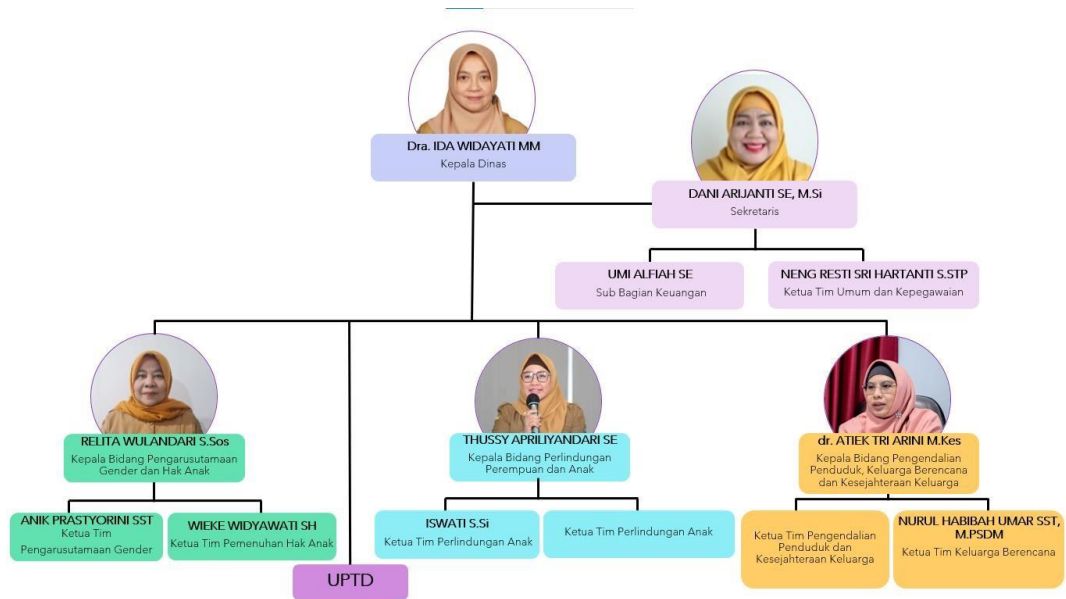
Dra. IDA WIDAYATI MM
Kepala Dinas

DANI ARIJANTI SE, M.Si
Sekretaris

UMI ALFIAH SE
Sub Bagian Keuangan

NENG RESTI SRI HARTANTI S.STP
Ketua Tim Umum dan Kepegawaian

RELITA WULANDARI S.Sos
Kepala Bidang Pengarusutamaan Gender dan Hak Anak

ANIK PRASTYORINI SST
Ketua Tim Pengarusutamaan Gender

WIEKE WIDYAWATI SH
Ketua Tim Pemenuhan Hak Anak

UPTD

THUSSY APRILIYANDARI SE
Kepala Bidang Perlindungan Perempuan dan Anak

ISWATI S.Si
Ketua Tim Perlindungan Anak

Ketua Tim Perlindungan Anak

dr. ATIEK TRI ARINI M.Kes
Kepala Bidang Pengendalian Penduduk, Keluarga Berencana dan Kesejahteraan Keluarga

Ketua Tim Pengendalian Penduduk dan Kesejahteraan Keluarga

NURUL HABIBAH UMAR SST, M.PSDM
Ketua Tim Keluarga Berencana